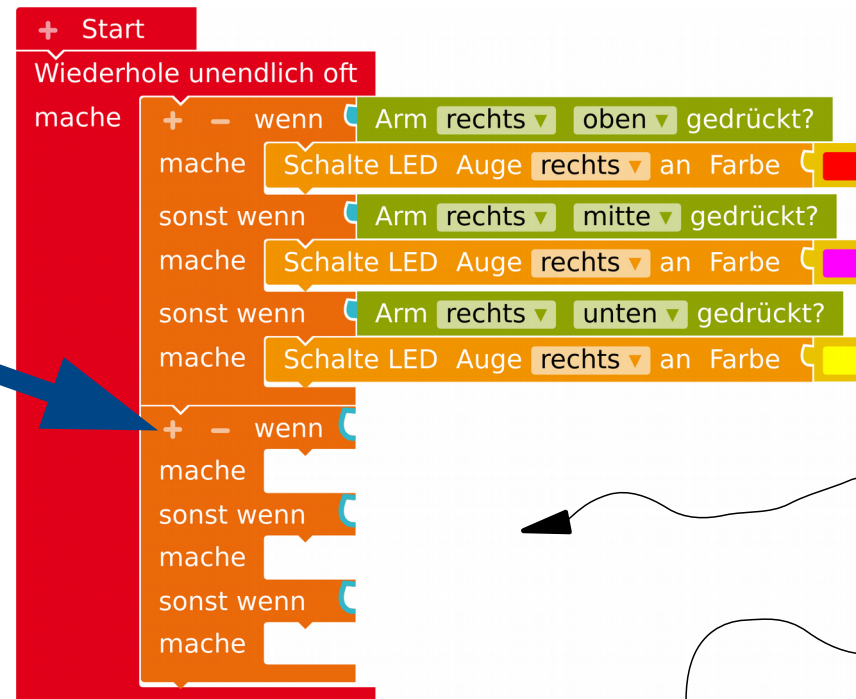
+ Start
Wiederhole unendlich oft
mache
+ − wenn Arm rechts ▾ oben ▾ gedrückt?
mache Schalte LED Auge rechts ▾ an Farbe
sonst wenn Arm rechts ▾ mitte ▾ gedrückt?
mache Schalte LED Auge rechts ▾ an Farbe
sonst wenn Arm rechts ▾ unten ▾ gedrückt?
mache Schalte LED Auge rechts ▾ an Farbe
+ − wenn
mache
sonst wenn
mache
sonst wenn
mache